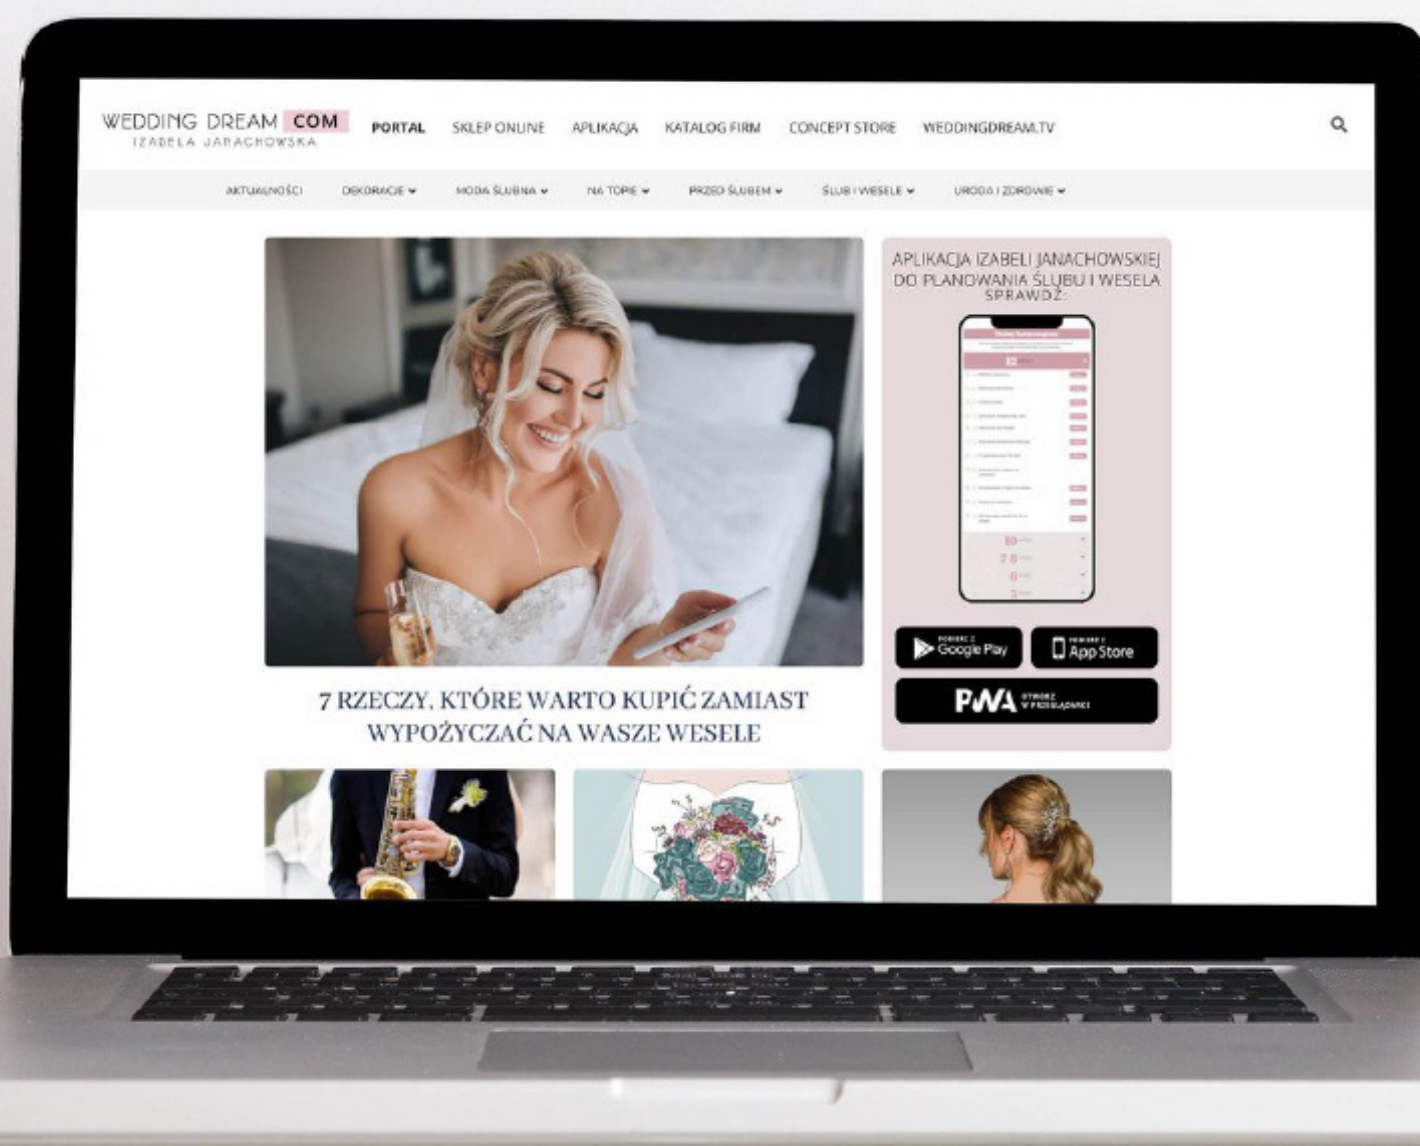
WEDDING DREAM COM
IZABELA JANACHOWSKA

PORTAL SKLEP ONLINE APLIKACJA KATALOG FIRM CONCEPT STORE WEDDINGDREAM.TV

AKTUALNOŚCI DEKORACJE MODA ŚLUBNA NA TOPIE PRZED ŚLUBEM ŚLUB I WESELE URODA I ZDROWIE

APLIKACJA IZABELI JANACHOWSKIEJ DO PLANOWANIA ŚLUBU I WESELA SPRAWDŹ:

POBIERZ Z Google Play
POBIERZ Z App Store
PWA OTWÓRZ W PRZEGLĄDARCE

7 RZECZY, KTÓRE WARTO KUPIĆ ZAMIAST WYPOŻYCZAĆ NA WASZE WESELE